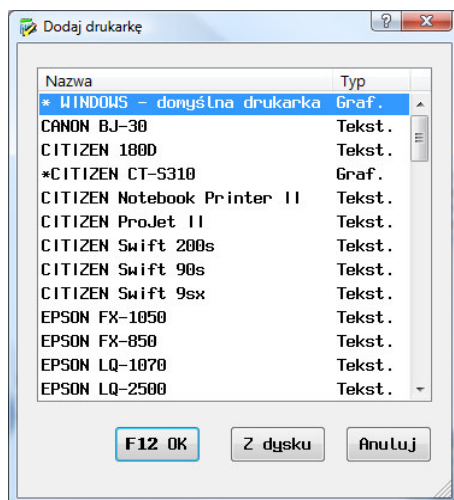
Dodaj drukarkę

| Nazwa | Typ |
|---|---|
| * WINDOWS - domyślna drukarka | Graf. |
| CANON BJ-30 | Tekst. |
| CITIZEN 180D | Tekst. |
| *CITIZEN CT-S310 | Graf. |
| CITIZEN Notebook Printer II | Tekst. |
| CITIZEN ProJet II | Tekst. |
| CITIZEN Swift 200s | Tekst. |
| CITIZEN Swift 90s | Tekst. |
| CITIZEN Swift 9sx | Tekst. |
| EPSON FX-1050 | Tekst. |
| EPSON FX-850 | Tekst. |
| EPSON LQ-1070 | Tekst. |
| EPSON LQ-2500 | Tekst. |

F12 OK
Z dysku
Anuluj